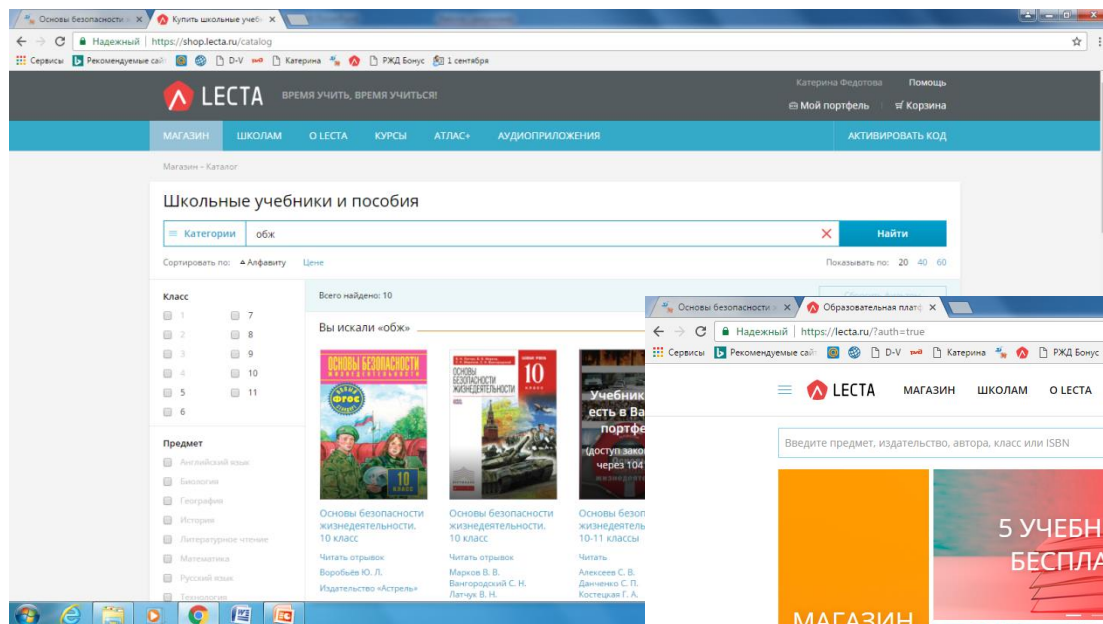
Основы безопасности | Купить школьные учебн

Надежный | https://shop.lecta.ru/catalog

Сервисы | Рекомендуемые сайт | D-V | Катерина | РЖД Бонус | 1 сентября

LECTA ВРЕМЯ УЧИТЬ, ВРЕМЯ УЧИТЬСЯ!

Катерина Федотова | Помощь

Мой портфель | Корзина

МАГАЗИН | ШКОЛАМ | О LECTA | КУРСЫ | АТЛАС+ | АУДИОПРИЛОЖЕНИЯ | АКТИВИРОВАТЬ КОД

Магазин – Каталог

Школьные учебники и пособия

Категории | обж | Найти

Сортировать по: Алфавиту | Цене

Показывать по: 20 40 60

Класс

1 | 7
2 | 8
3 | 9
4 | 10
5 | 11
6

Предмет

Английский язык
Биология
География
История
Литературное чтение
Математика
Русский язык
Технология

Всего найдено: 10

Вы искали «обж»

Основы безопасности жизнедеятельности. 10 класс
Читать отрывок
Воробьёв Ю. Л.
Издательство «Астрель»

Основы безопасности жизнедеятельности. 10 класс
Читать отрывок
Марков В. В.
Вангородский С. Н.
Латчук В. Н.

Основы безопа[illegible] жизнедеятел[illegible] 10-11 классы
Читать
Алексеев С. В.
Данченко С. П.
Костецкая Г. А.

Учебник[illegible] есть в Ва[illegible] портф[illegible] (доступ зако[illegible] через 104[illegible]

Основы безопасности | Образовательная плат

Надежный | https://lecta.ru/?auth=true

Сервисы | Рекомендуемые сайт | D-V | Катерина | РЖД Бонус

LECTA | МАГАЗИН | ШКОЛАМ | О LECTA

Введите предмет, издательство, автора, класс или ISBN

5 УЧЕБН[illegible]
БЕСПЛА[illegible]

МАГАЗИН